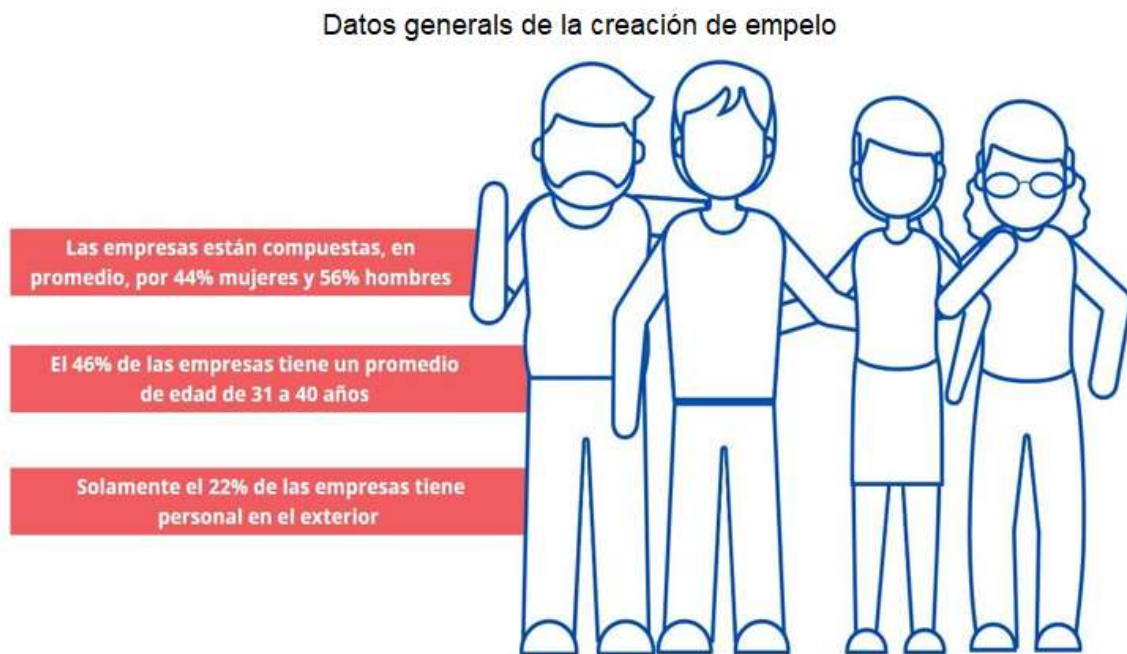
Datos generals de la creación de empelo

Las empresas están compuestas, en promedio, por 44% mujeres y 56% hombres

El 46% de las empresas tiene un promedio de edad de 31 a 40 años

Solamente el 22% de las empresas tiene personal en el exterior